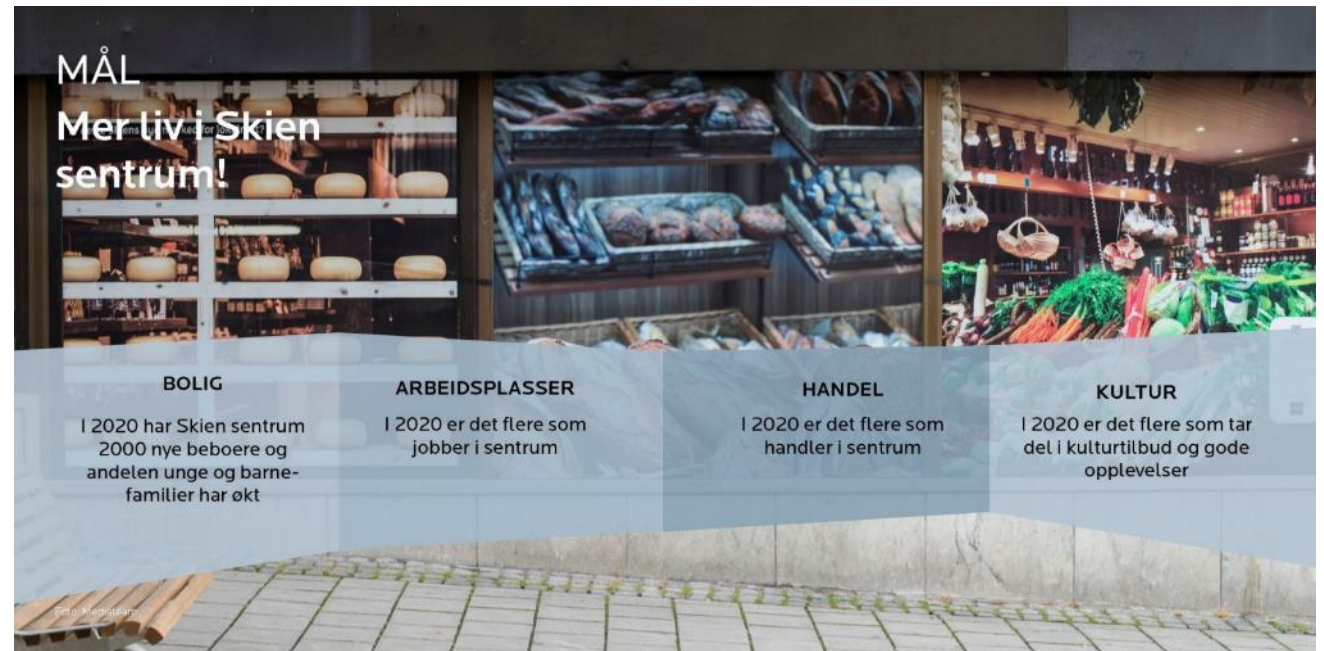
MÅL

Mer liv i Skien sentrum!

BOLIG

I 2020 har Skien sentrum 2000 nye beboere og andelen unge og barnefamilier har økt

ARBEIDSPLASSER

I 2020 er det flere som jobber i sentrum

HANDEL

I 2020 er det flere som handler i sentrum

KULTUR

I 2020 er det flere som tar del i kulturtilbud og gode opplevelser

Foto: Mediateam